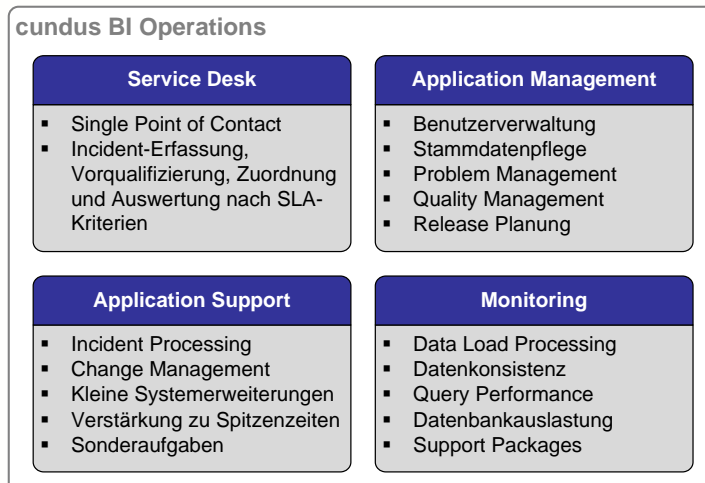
cundus BI Operations

Service Desk

- Single Point of Contact
- Incident-Erfassung, Vorqualifizierung, Zuordnung und Auswertung nach SLA-Kriterien

Application Management

- Benutzerverwaltung
- Stammdatenpflege
- Problem Management
- Quality Management
- Release Planung

Application Support

- Incident Processing
- Change Management
- Kleine Systemerweiterungen
- Verstärkung zu Spitzenzeiten
- Sonderaufgaben

Monitoring

- Data Load Processing
- Datenkonsistenz
- Query Performance
- Datenbankauslastung
- Support Packages